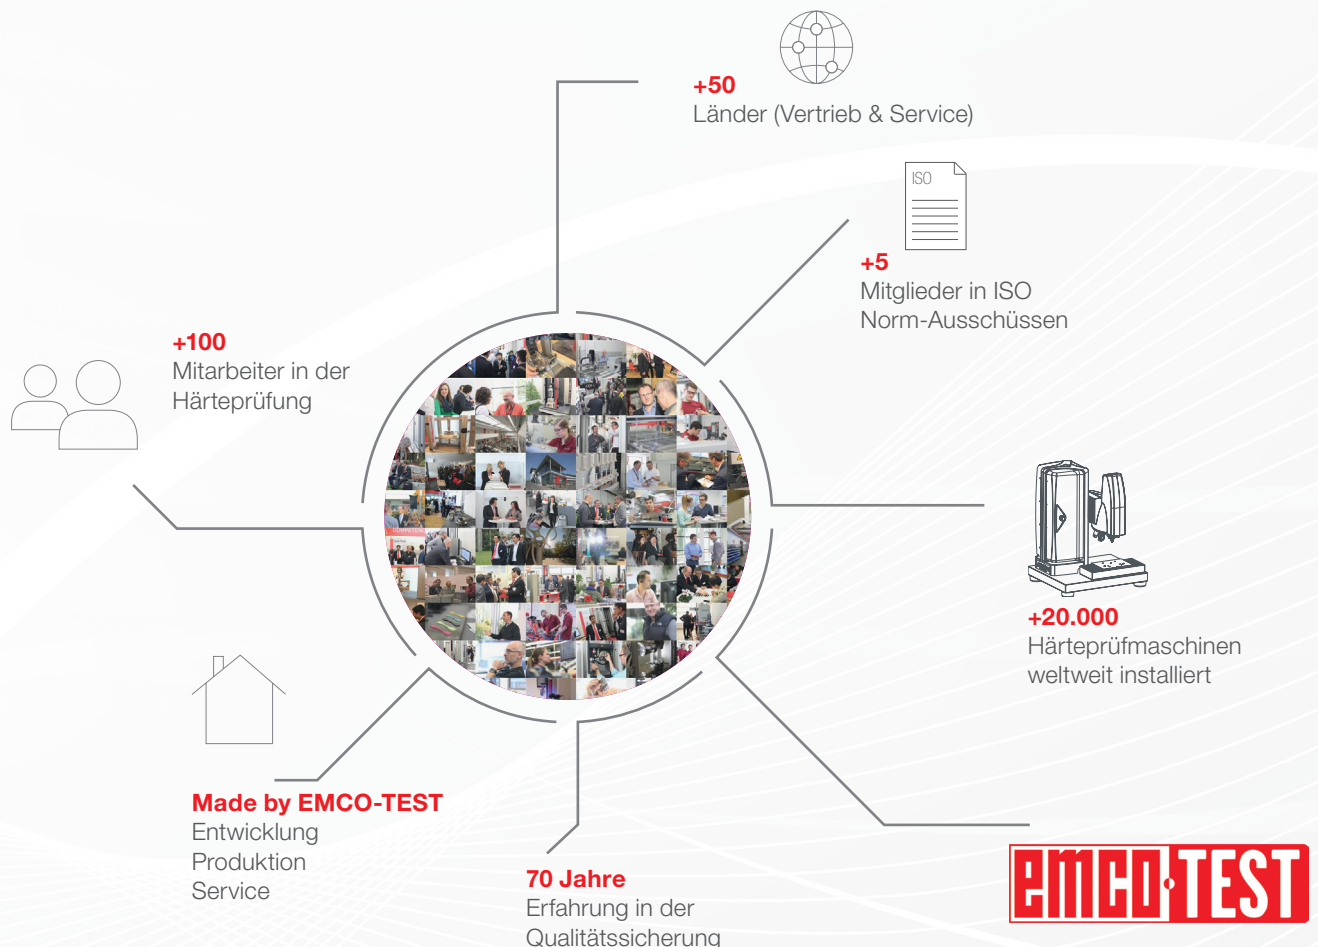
+50
Länder (Vertrieb & Service)

ISO

+5
Mitglieder in ISO Norm-Ausschüssen

+100
Mitarbeiter in der Härteprüfung

+20.000
Härteprüfmaschinen weltweit installiert

Made by EMCO-TEST
Entwicklung
Produktion
Service

70 Jahre
Erfahrung in der Qualitätssicherung

emco-TEST